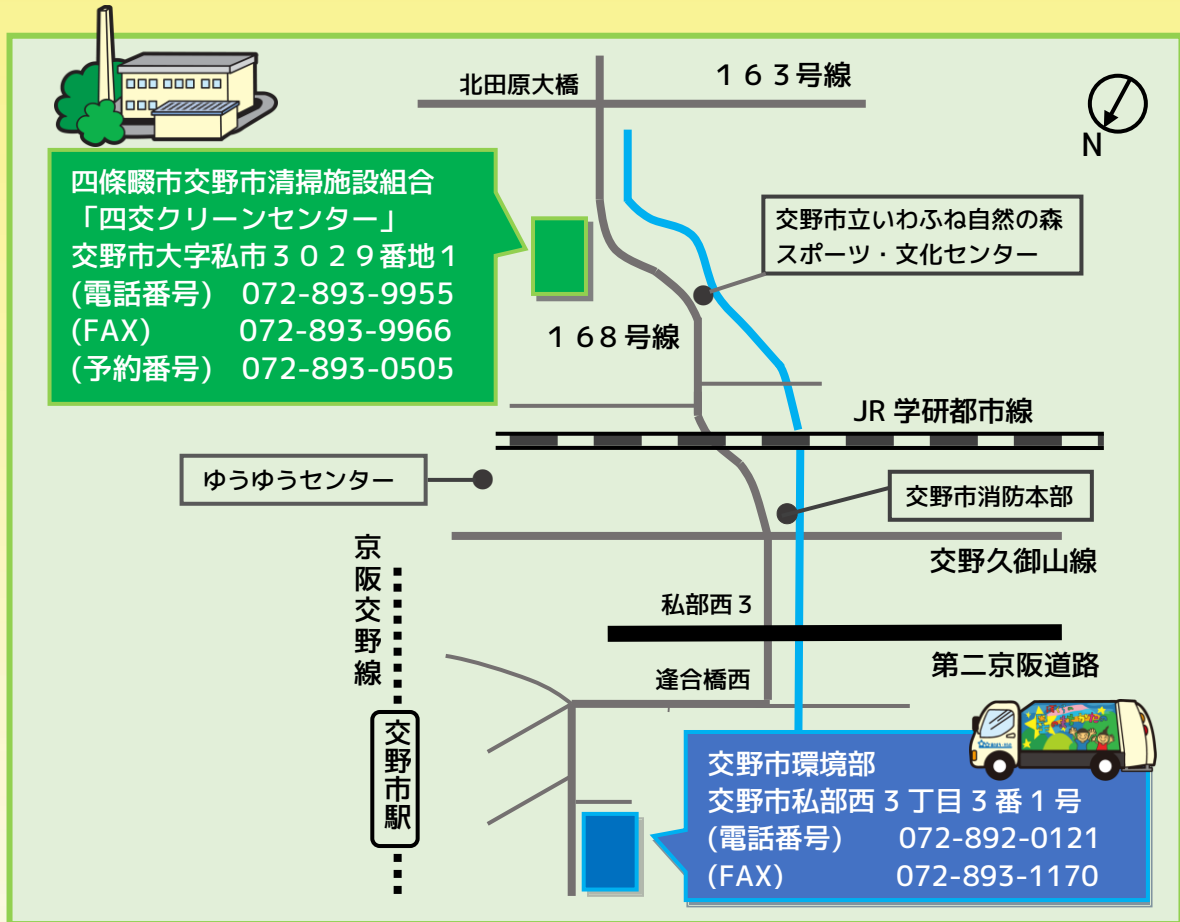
四條畷市交野市清掃施設組合
「四交クリーンセンター」
交野市大字私市３０２９番地１
(電話番号) 072-893-9955
(FAX) 072-893-9966
(予約番号) 072-893-0505

北田原大橋
１６３号線
N

交野市立いわふね自然の森
スポーツ・文化センター

１６８号線
JR 学研都市線
ゆうゆうセンター
交野市消防本部
交野久御山線
京阪交野線
私部西３
第二京阪道路
逢合橋西
交野市駅

交野市環境部
交野市私部西３丁目３番１号
(電話番号) 072-892-0121
(FAX) 072-893-1170